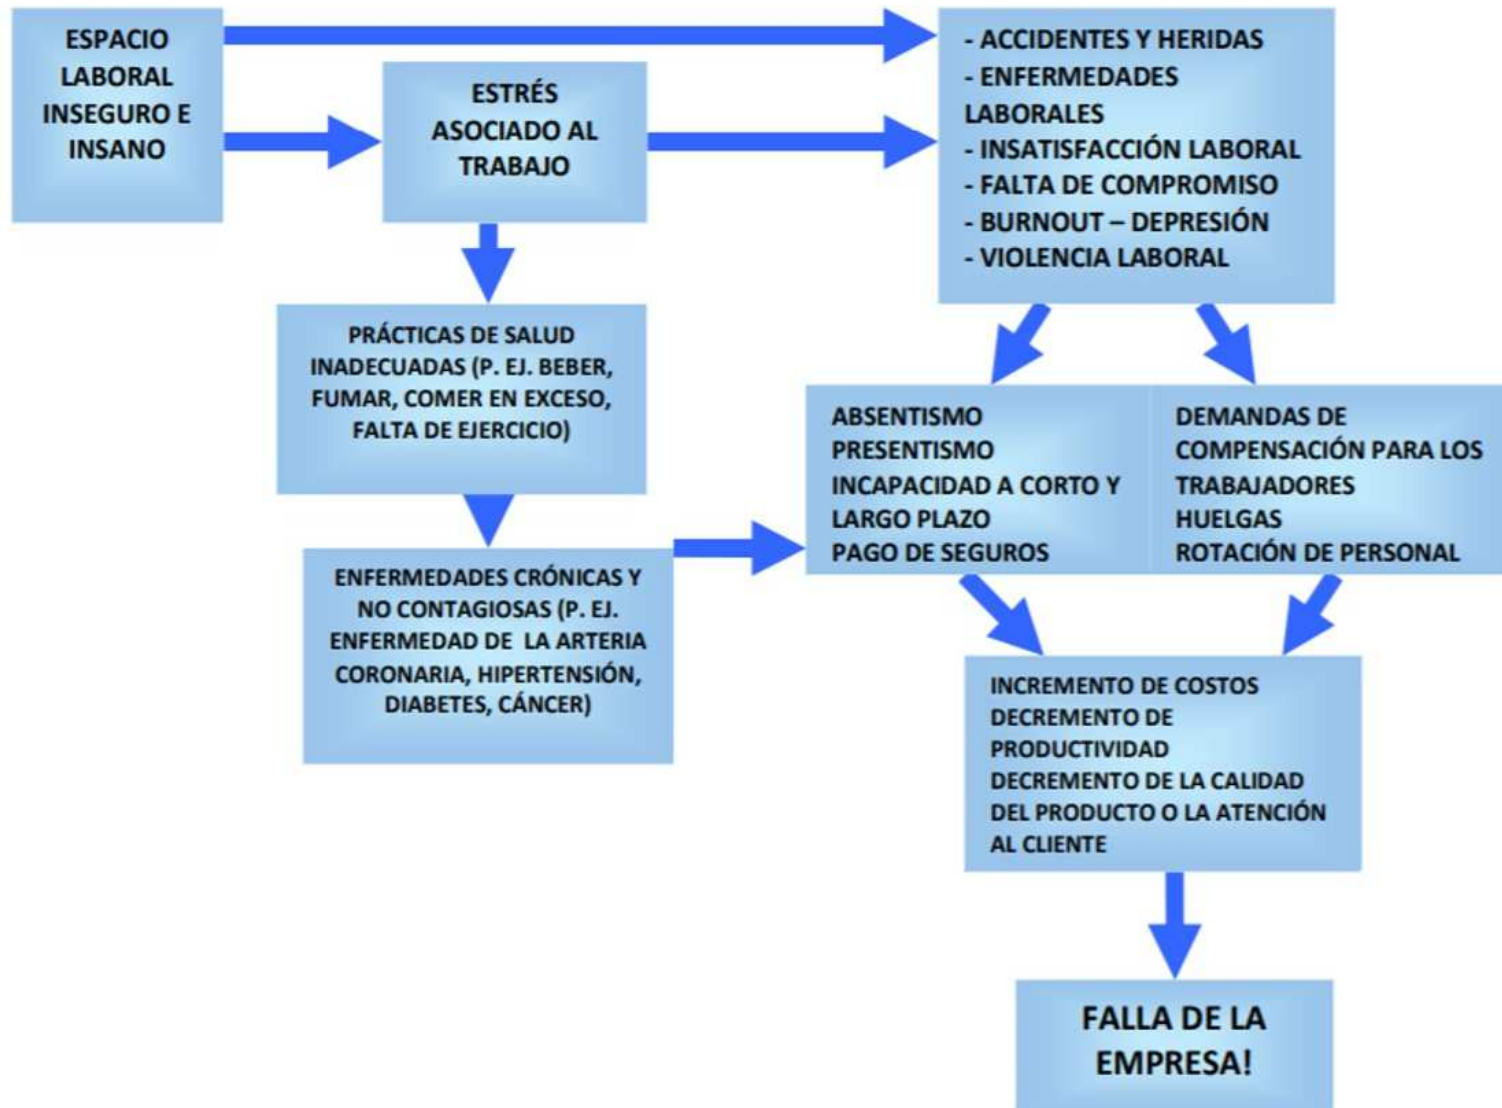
ESPACIO LABORAL INSEGURO E INSANO

ESTRÉS ASOCIADO AL TRABAJO

- ACCIDENTES Y HERIDAS
- ENFERMEDADES LABORALES
- INSATISFACCIÓN LABORAL
- FALTA DE COMPROMISO
- BURNOUT – DEPRESIÓN
- VIOLENCIA LABORAL

PRÁCTICAS DE SALUD INADECUADAS (P. EJ. BEBER, FUMAR, COMER EN EXCESO, FALTA DE EJERCICIO)

ABSENTISMO
PRESENTISMO
INCAPACIDAD A CORTO Y LARGO PLAZO
PAGO DE SEGUROS

DEMANDAS DE COMPENSACIÓN PARA LOS TRABAJADORES
HUELGAS
ROTACIÓN DE PERSONAL

ENFERMEDADES CRÓNICAS Y NO CONTAGIOSAS (P. EJ. ENFERMEDAD DE LA ARTERIA CORONARIA, HIPERTENSIÓN, DIABETES, CÁNCER)

INCREMENTO DE COSTOS
DECREMENTO DE PRODUCTIVIDAD
DECREMENTO DE LA CALIDAD DEL PRODUCTO O LA ATENCIÓN AL CLIENTE

FALLA DE LA EMPRESA!